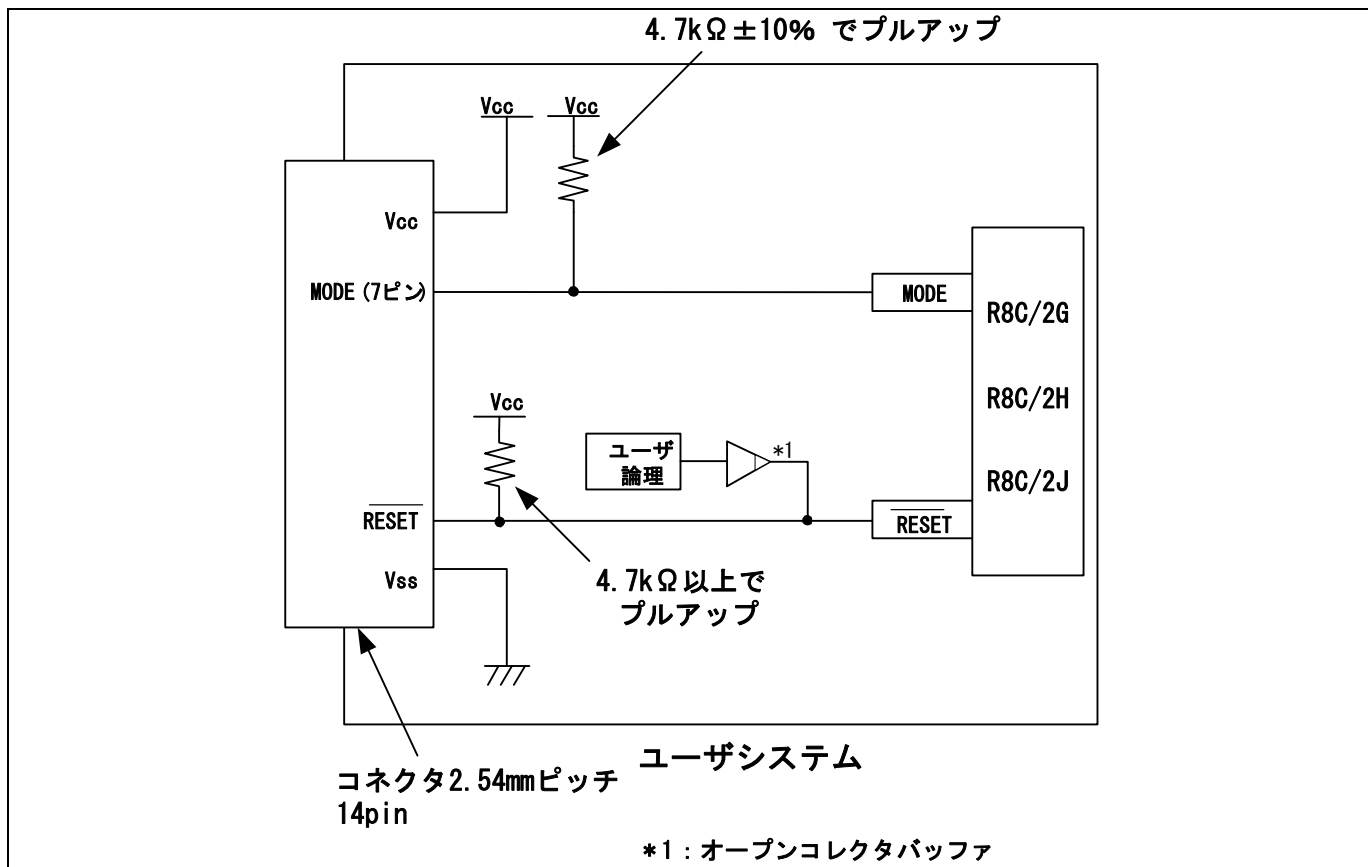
4.7kΩ±10% でプルアップ

Vcc

Vcc

Vcc

MODE (7ピン)

MODE

R8C/2G

R8C/2H

R8C/2J

Vcc

ユーザ論理

*1

$\overline{RESET}$

$\overline{RESET}$

Vss

4.7kΩ以上でプルアップ

ユーザシステム

コネクタ2.54mmピッチ 14pin

*1：オープンコレクタバッファ